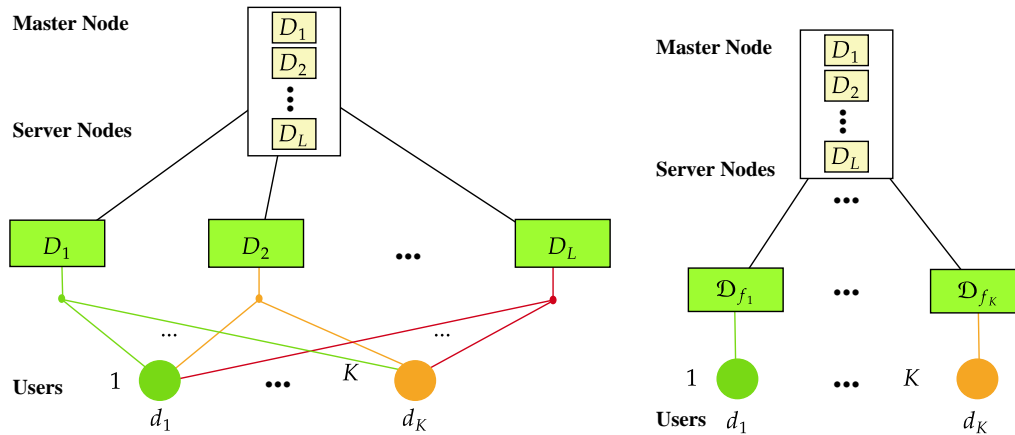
Master Node

$D_1$
$D_2$
$\vdots$
$D_L$

Server Nodes

$D_1$

$D_2$

$\cdots$

$D_L$

$\cdots$

$\cdots$

Users

1

$\cdots$

$K$

$d_1$

$d_K$

Master Node

$D_1$
$D_2$
$\vdots$
$D_L$

Server Nodes

$\cdots$

$\mathfrak{D}_{f_1}$

$\cdots$

$\mathfrak{D}_{f_K}$

1

$\cdots$

$K$

Users

$d_1$

$d_K$